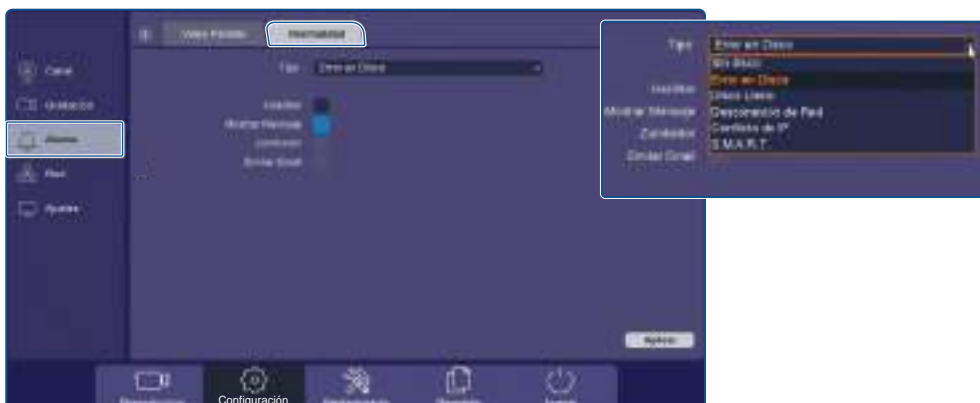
Video Perdido
Anormalidad
Tipo
Error en Disco
Canal
Grabación
Alarma
Red
Ajustes
Habilitar
Mostrar Mensaje
Zumbador
Enviar Email
Aplicar
Configuración

Tipo
Error en Disco
Sin Disco
Error en Disco
Disco Lleno
Desconexión de Red
Conflicto de IP
S.M.A.R.T.
Habilitar
Mostrar Mensaje
Zumbador
Enviar Email